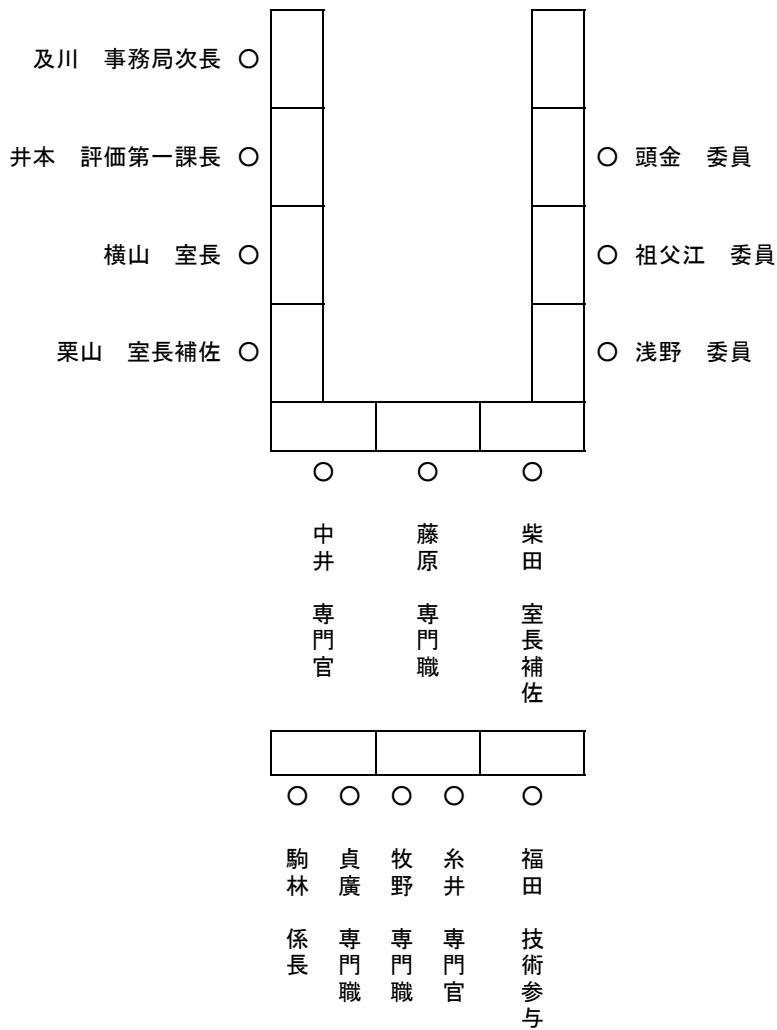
及川　事務局次長 ○

井本　評価第一課長 ○

横山　室長 ○

栗山　室長補佐 ○

○ 頭金　委員

○ 祖父江　委員

○ 浅野　委員

○ 中井　専門官

○ 藤原　専門職

○ 柴田　室長補佐

○ 駒林　係長

○ 貞廣　専門職

○ 牧野　専門職

○ 糸井　専門官

○ 福田　技術参与